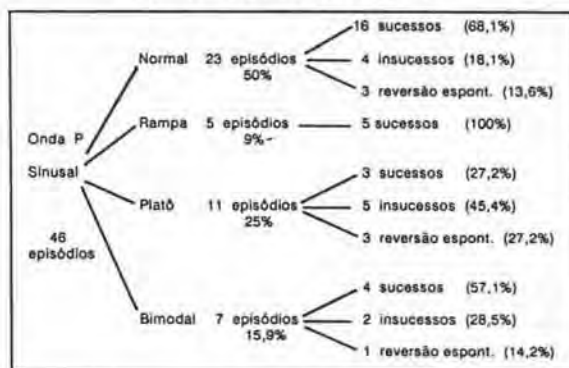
Onda P
Sinusal

46
episódios

Normal 23 episódios
50%

16 sucessos (68,1%)
4 insucessos (18,1%)
3 reversão espont. (13,6%)

Rampa 5 episódios
9%-

5 sucessos (100%)

Platô 11 episódios
25%

3 sucessos (27,2%)
5 insucessos (45,4%)
3 reversão espont. (27,2%)

Bimodal 7 episódios
15,9%

4 sucessos (57,1%)
2 insucessos (28,5%)
1 reversão espont. (14,2%)